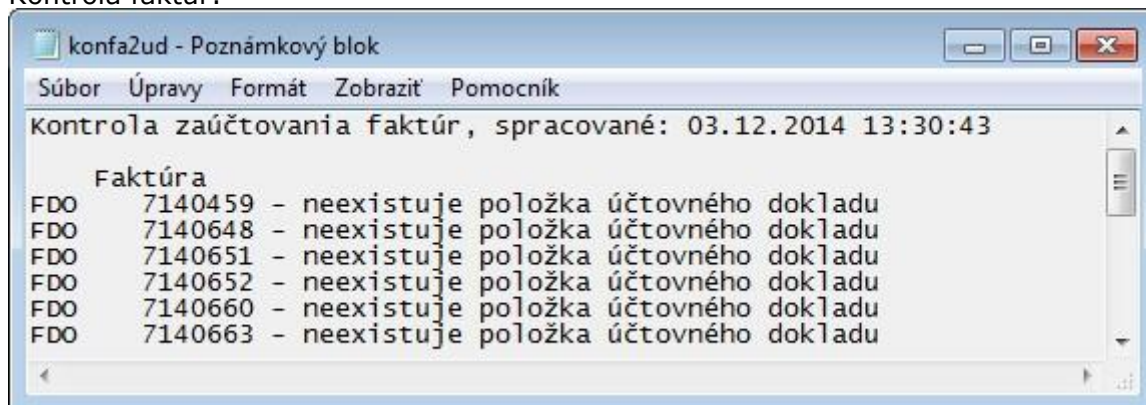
Kontrola faktúr:

konfa2ud - Poznámkový blok

Súbor Úpravy Formát Zobraziť Pomocník

Kontrola zaúčtovania faktúr, spracované: 03.12.2014 13:30:43

Faktúra
FDO 7140459 - neexistuje položka účtovného dokladu
FDO 7140648 - neexistuje položka účtovného dokladu
FDO 7140651 - neexistuje položka účtovného dokladu
FDO 7140652 - neexistuje položka účtovného dokladu
FDO 7140660 - neexistuje položka účtovného dokladu
FDO 7140663 - neexistuje položka účtovného dokladu